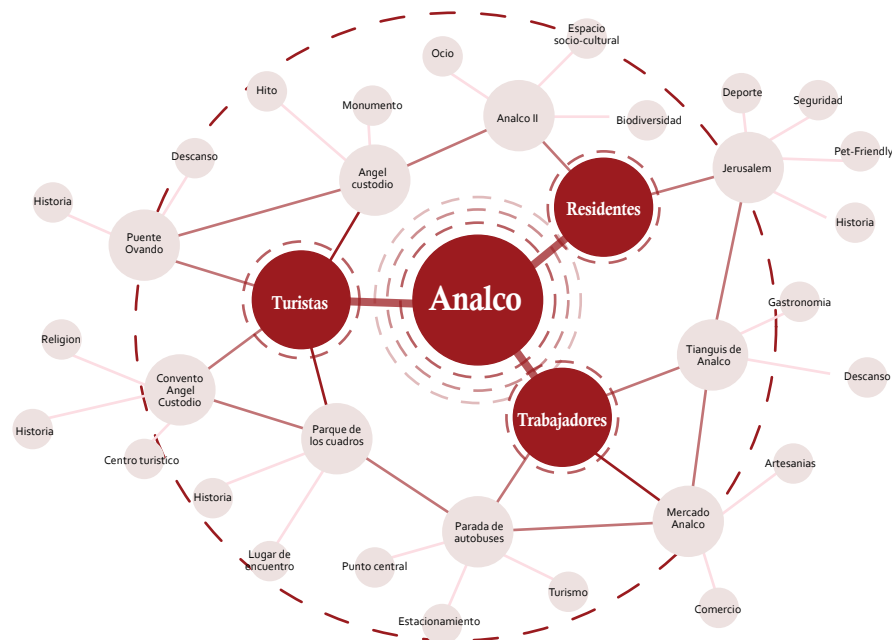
Espacio socio-cultural

Ocio

Analco II

Biodiversidad

Hito

Monumento

Angel custodio

Deporte

Seguridad

Pet-Friendly

Jerusalem

Historia

Descanso

Residentes

Historia

Puente Ovando

Turistas

Analco

Gastronomia

Tianguis de Analco

Descanso

Religion

Convento Angel Custodio

Trabajadores

Historia

Parque de los cuadros

Centro turistico

Artesanias

Historia

Mercado Analco

Parada de autobuses

Lugar de encuentro

Punto central

Turismo

Comercio

Estacionamiento